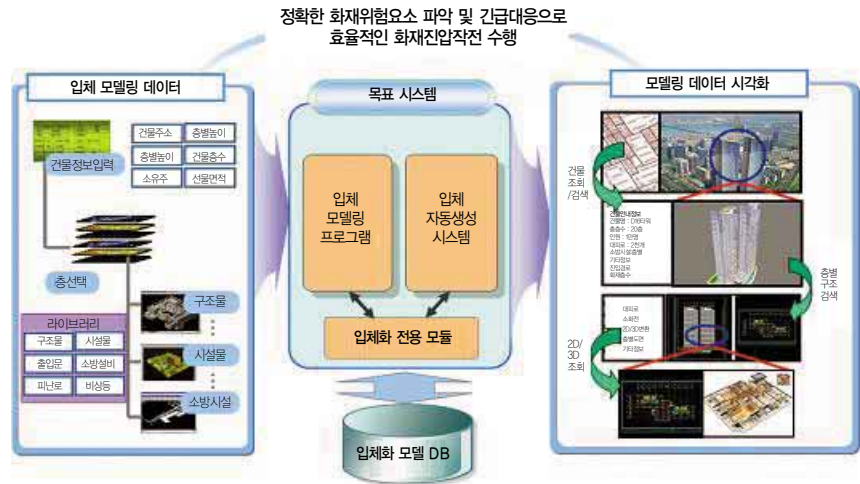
정확한 화재위험요소 파악 및 긴급대응으로
효율적인 화재진압작전 수행

입체 모델링 데이터

건물주소
층별높이
층별높이
건물층수
소유주
선물면적

건물정보입력

층선택

라이브러리
구조물
시설물
출입문
소방설비
피난로
비상등

구조물
시설물
소방시설

목표 시스템

입체
모델링
프로그램

입체
자동생성
시스템

입체화 전용 모듈

입체화 모델 DB

모델링 데이터 시각화

건물
조회
/검색

층별
구조
검색

2D/
3D
조회